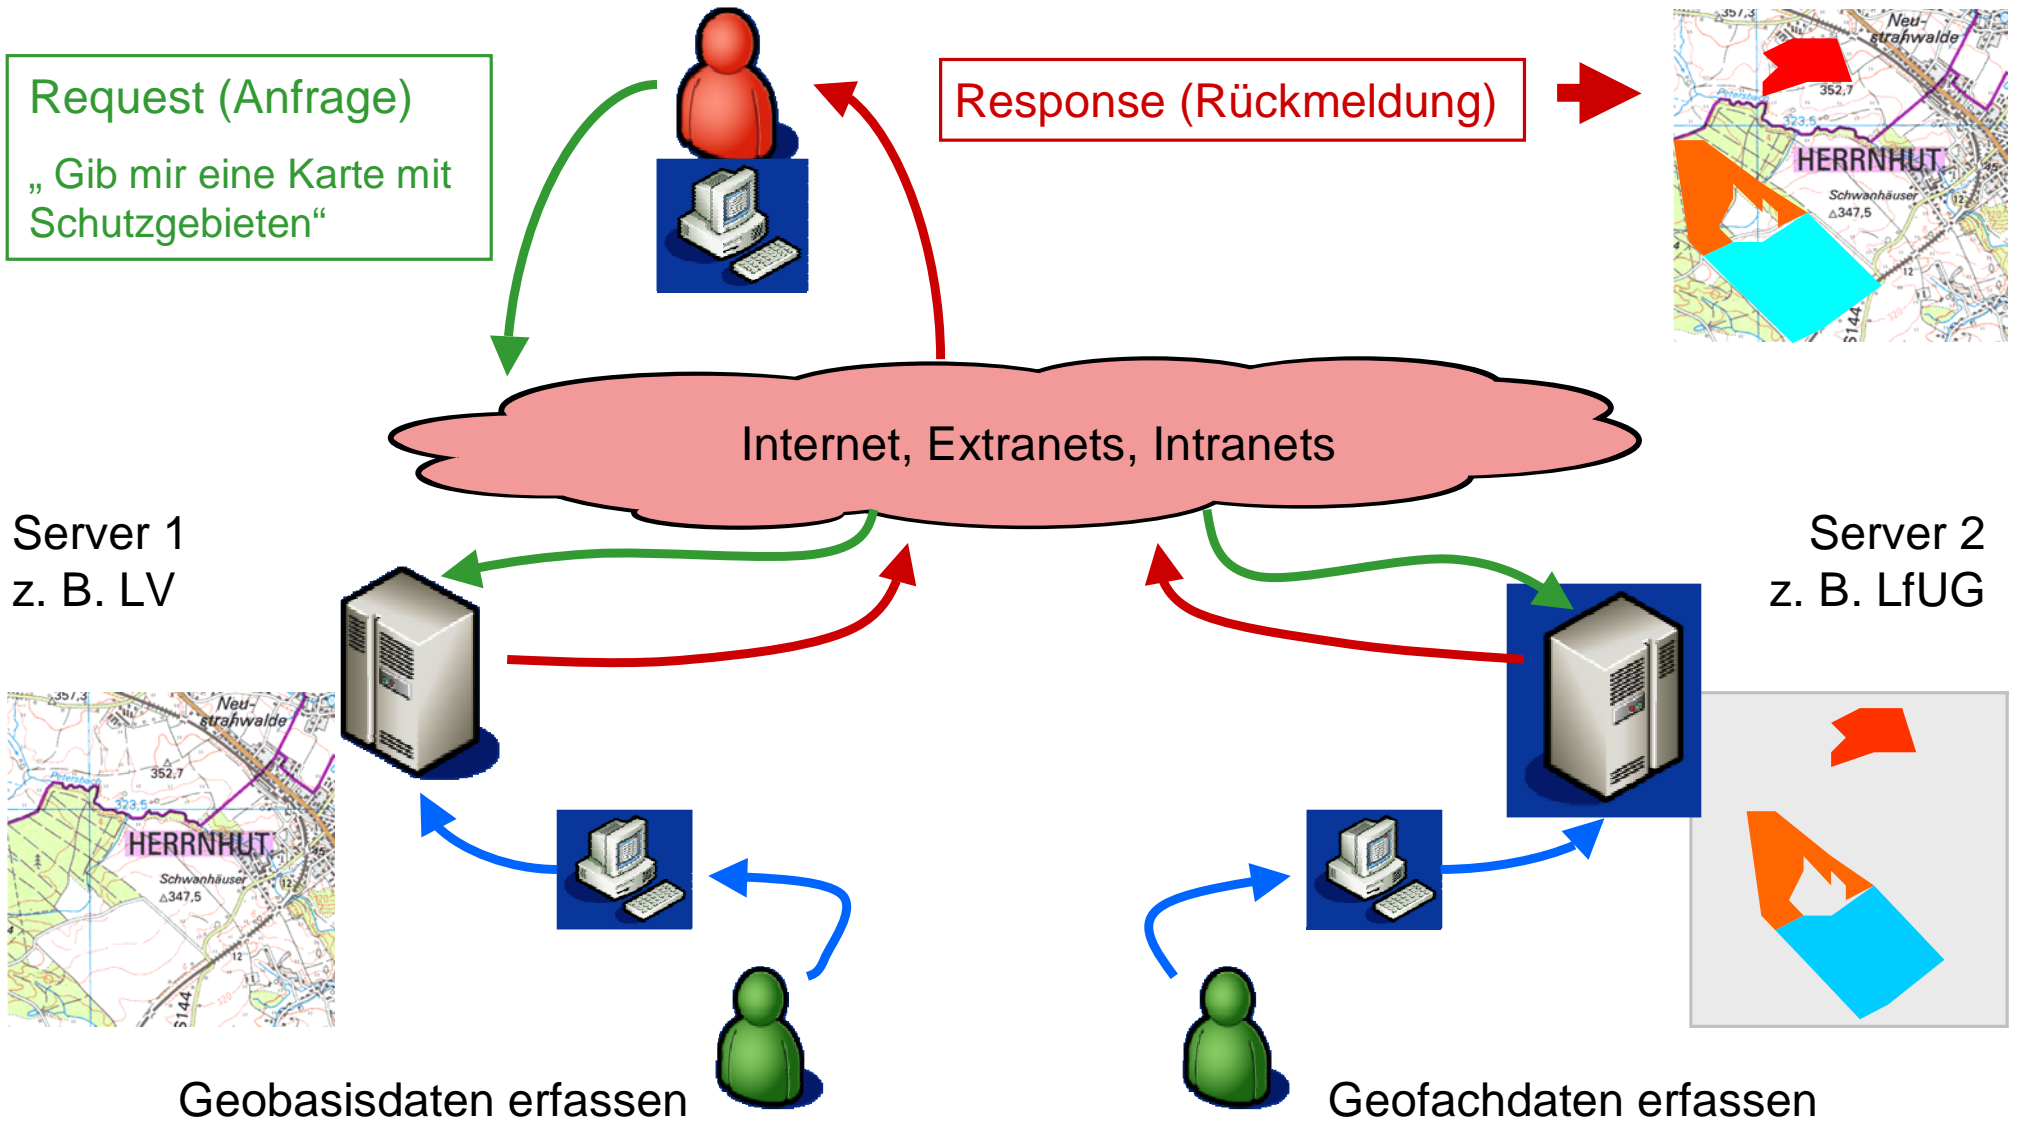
Request (Anfrage)

„ Gib mir eine Karte mit Schutzgebieten“

Response (Rückmeldung)

357,3
Neu-strahwalde
352,7
323,5
HERRNHUT
Schwanhäuser
△347,5
12
5144

Internet, Extranets, Intranets

Server 1
z. B. LV

Server 2
z. B. LfUG

357,3
Neu-strahwalde
352,7
323,5
HERRNHUT
Schwanhäuser
△347,5
12
5144

Geobasisdaten erfassen

Geofachdaten erfassen